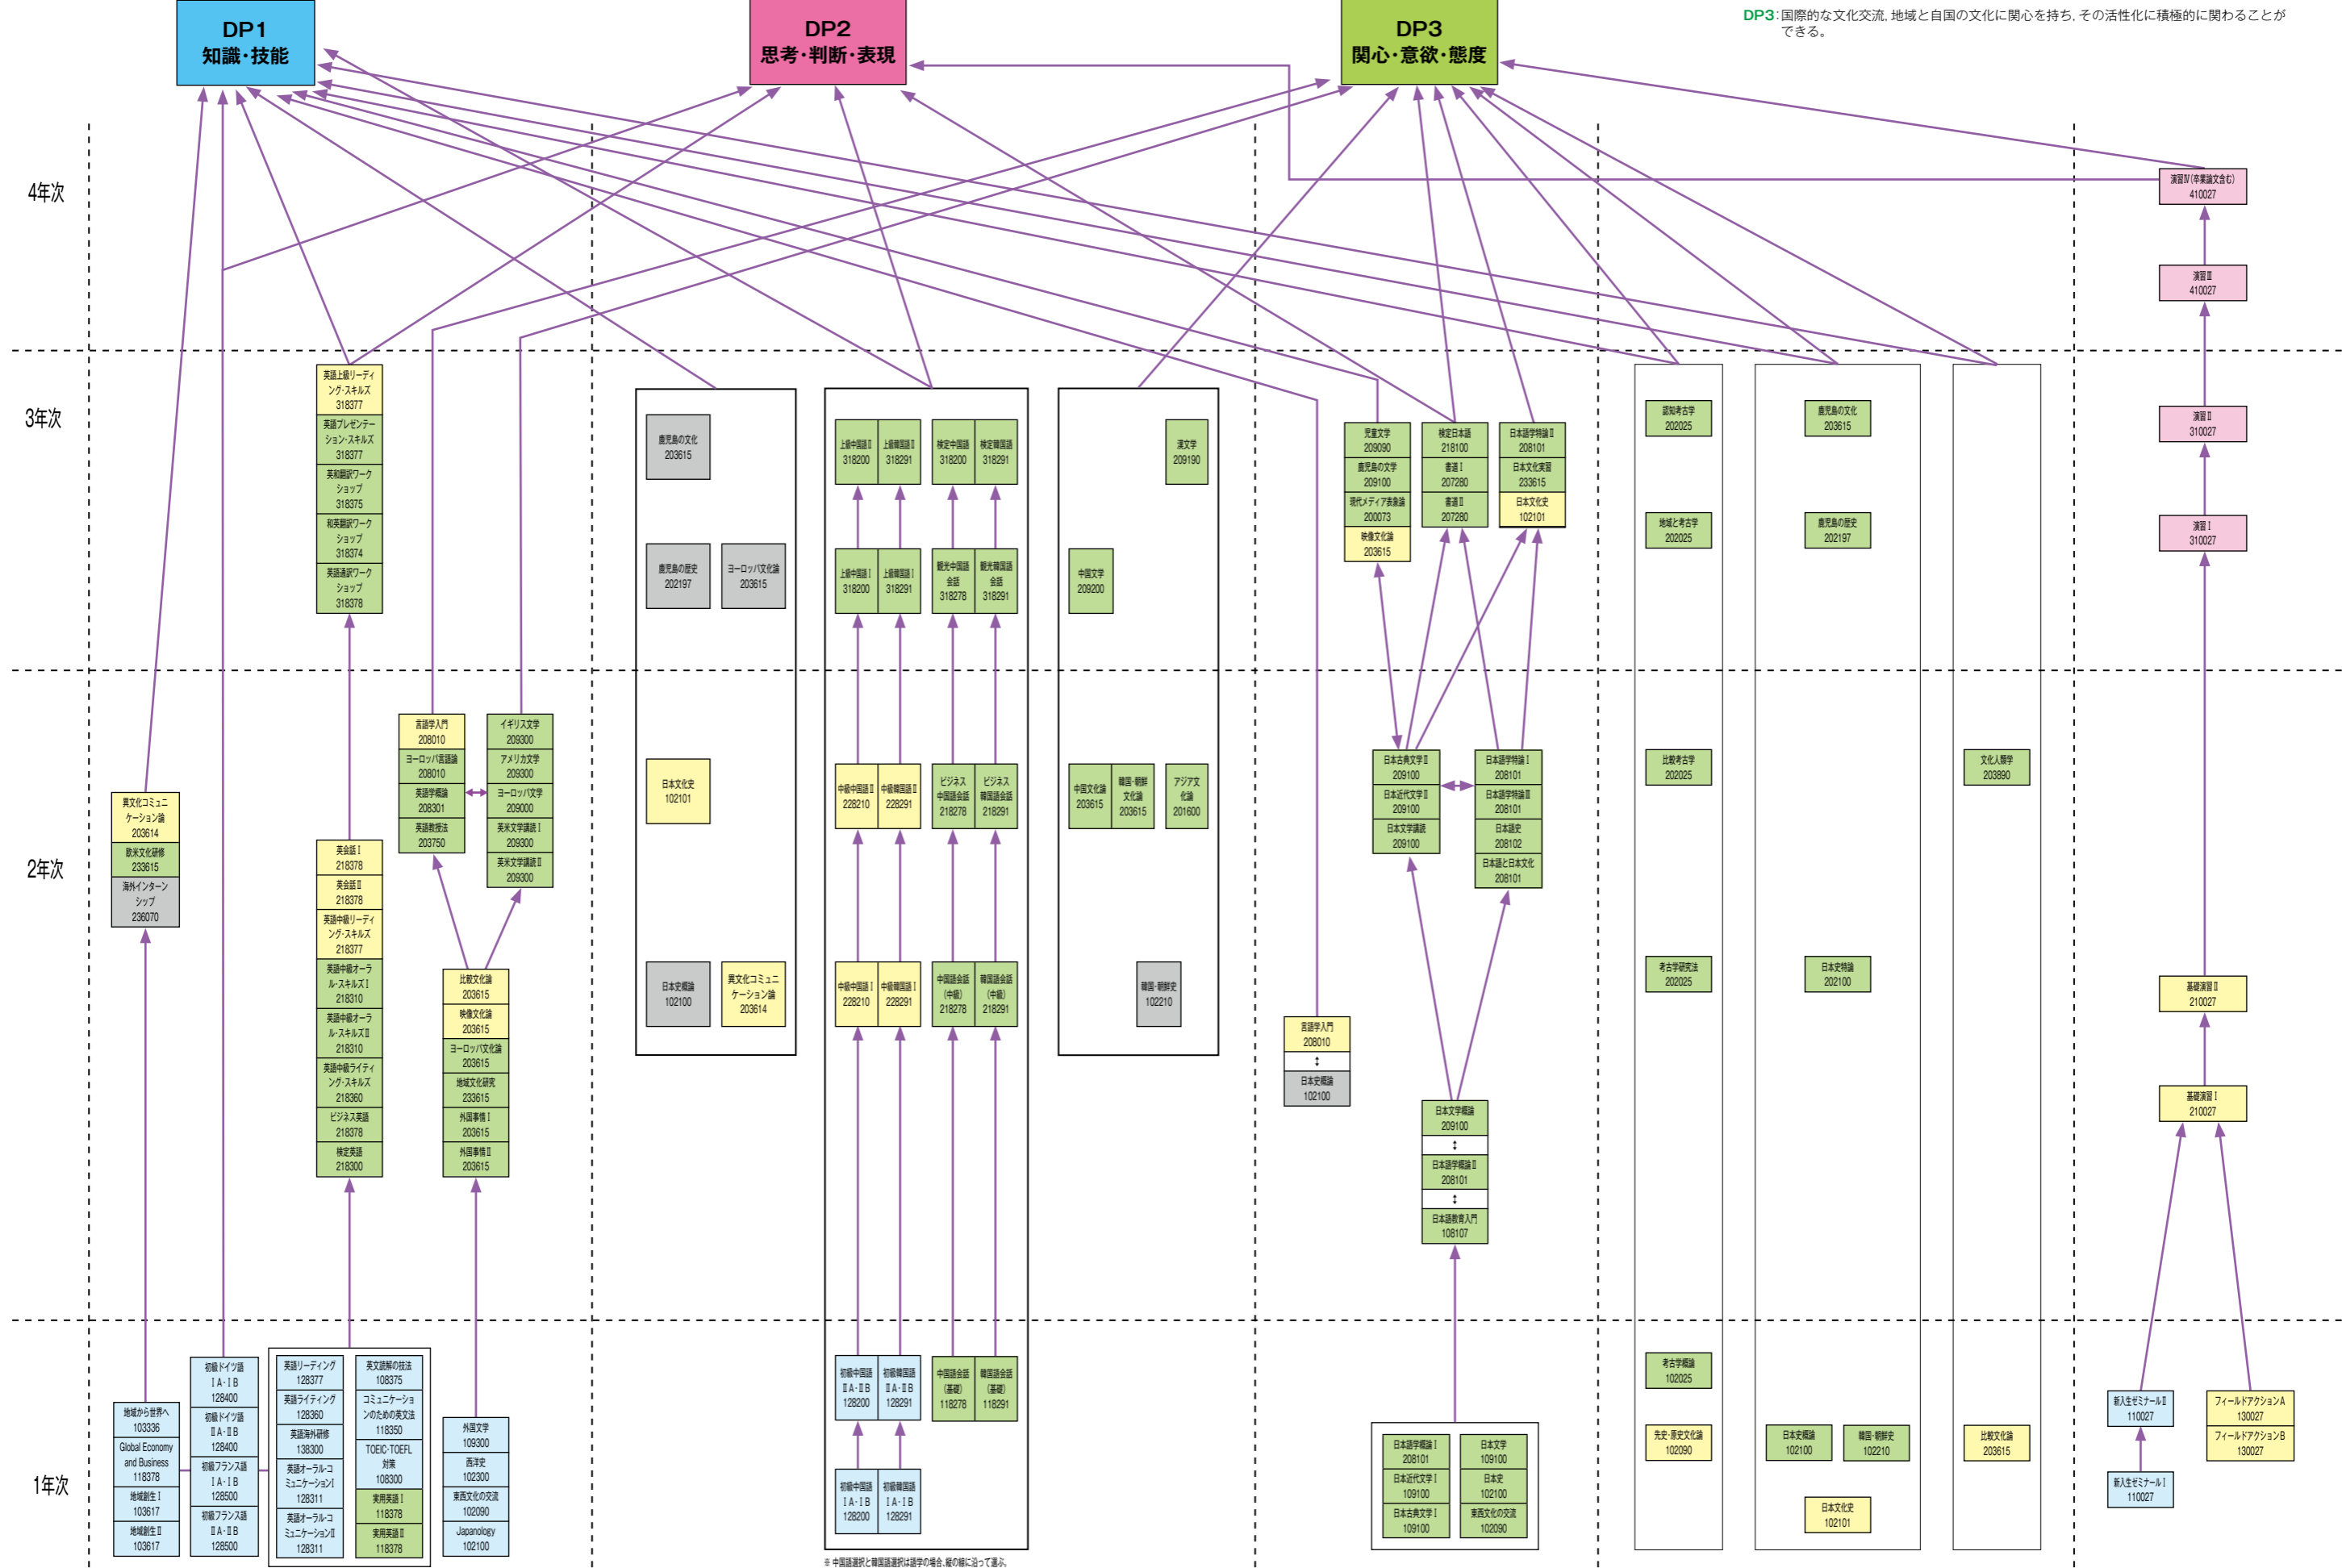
DP1
知識・技能

DP2
思考・判断・表現

DP3
関心・意欲・態度

DP3：国際的な文化交流、地域と自国の文化に関心を持ち、その活性化に積極的に関わることができる。

4年次

3年次

2年次

1年次

演習Ⅳ(卒業論文含む)
410027

演習Ⅲ
410027

演習Ⅱ
310027

演習Ⅰ
310027

基礎演習Ⅱ
210027

基礎演習Ⅰ
210027

新入生ゼミナールⅡ
110027

新入生ゼミナールⅠ
110027

フィールドアクションA
130027

フィールドアクションB
130027

英語上級リーディング・スキルズ
318377

英語プレゼンテーション・スキルズ
318377

英和翻訳ワークショップ
318375

和英翻訳ワークショップ
318374

英語通訳ワークショップ
318378

異文化コミュニケーション論
203614

欧米文化研修
233615

海外インターンシップ
236070

英会話Ⅰ
218378

英会話Ⅱ
218378

英語中級リーディング・スキルズ
218377

英語中級オーラル・スキルズⅠ
218310

英語中級オーラル・スキルズⅡ
218310

英語中級ライティング・スキルズ
218360

ビジネス英語
218378

検定英語
218300

言語学入門
208010

ヨーロッパ言語論
208010

英語学概論
208301

英語教授法
203750

イギリス文学
209300

アメリカ文学
209300

ヨーロッパ文学
209000

英米文学講読Ⅰ
209300

英米文学講読Ⅱ
209300

比較文化論
203615

映像文化論
203615

ヨーロッパ文化論
203615

地域文化研究
233615

外国事情Ⅰ
203615

外国事情Ⅱ
203615

地域から世界へ
103336

Global Economy and Business
118378

地域創生Ⅰ
103617

地域創生Ⅱ
103617

初級ドイツ語ⅠA・ⅠB
128400

初級ドイツ語ⅡA・ⅡB
128400

初級フランス語ⅠA・ⅠB
128500

初級フランス語ⅡA・ⅡB
128500

英語リーディング
128377

英語ライティング
128360

英語海外研修
138300

英語オーラルコミュニケーションⅠ
128311

英語オーラルコミュニケーションⅡ
128311

英文読解の技法
108375

コミュニケーションのための英文法
118350

TOEIC・TOEFL対策
108300

実用英語Ⅰ
118378

実用英語Ⅱ
118378

外国文学
109300

西洋史
102300

東西文化の交流
102090

Japanology
102100

鹿児島の文化
203615

鹿児島の歴史
202197

ヨーロッパ文化論
203615

日本文化史
102101

日本史概論
102100

異文化コミュニケーション論
203614

上級中国語Ⅱ
318200

上級韓国語Ⅱ
318291

検定中国語
318200

検定韓国語
318291

上級中国語Ⅰ
318200

上級韓国語Ⅰ
318291

観光中国語会話
318278

観光韓国語会話
318291

中級中国語Ⅱ
228210

中級韓国語Ⅱ
228291

ビジネス中国語会話
218278

ビジネス韓国語会話
218291

中級中国語Ⅰ
228210

中級韓国語Ⅰ
228291

中国語会話(中級)
218278

韓国語会話(中級)
218291

初級中国語ⅡA・ⅡB
128200

初級韓国語ⅡA・ⅡB
128291

中国語会話(基礎)
118278

韓国語会話(基礎)
118291

初級中国語ⅠA・ⅠB
128200

初級韓国語ⅠA・ⅠB
128291

※ 中国語選択と韓国語選択は語学の場合、縦の線に沿って選ぶ。

漢文学
209190

中国文学
209200

中国文化論
203615

韓国・朝鮮文化論
203615

アジア文化論
201600

韓国・朝鮮史
102210

言語学入門
208010

日本史概論
102100

児童文学
209090

鹿児島の文学
209100

現代メディア表象論
200073

映像文化論
203615

検定日本語
218100

書道Ⅰ
207280

書道Ⅱ
207280

日本語学特論Ⅱ
208101

日本文化演習
233615

日本文化史
102101

日本古典文学Ⅱ
209100

日本近代文学Ⅱ
209100

日本文学講読
209100

日本語学特論Ⅰ
208101

日本語学特論Ⅱ
208101

日本語史
208102

日本語と日本文化
208101

日本文学概論
209100

日本語学概論Ⅱ
208101

日本語教育入門
108107

日本語学概論Ⅰ
208101

日本近代文学Ⅰ
109100

日本古典文学Ⅰ
109100

日本文学
109100

日本史
102100

東西文化の交流
102090

認知考古学
202025

地域と考古学
202025

比較考古学
202025

考古学研究法
202025

考古学概論
102025

先史・歴史文化論
102090

鹿児島の文化
203615

鹿児島の歴史
202197

日本史特論
202100

日本史概論
102100

韓国・朝鮮史
102210

日本文化史
102101

文化人類学
203890

比較文化論
203615